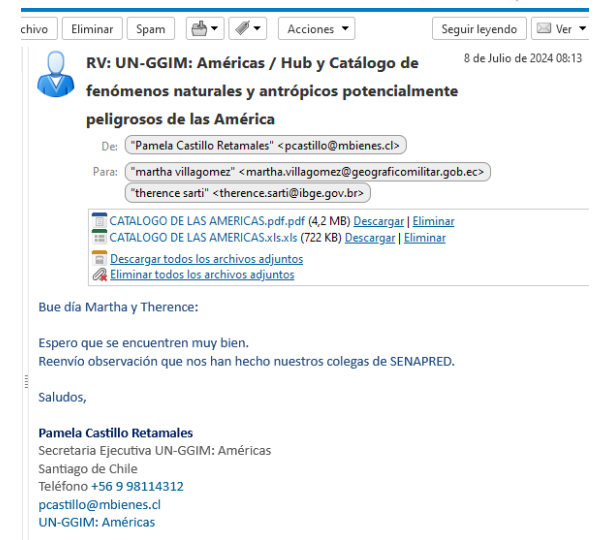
chivo Eliminar Spam Acciones ▼ Seguir leyendo Ver ▼

RV: UN-GGIM: Américas / Hub y Catálogo de fenómenos naturales y antrópicos potencialmente peligrosos de las América

8 de Julio de 2024 08:13

De: "Pamela Castillo Retamales" <pcastillo@mbienes.cl>

Para: "martha villagomez" <martha.villagomez@geograficomilitar.gob.ec> "therence sarti" <therence.sarti@ibge.gov.br>

CATALOGO DE LAS AMERICAS.pdf.pdf (4,2 MB) Descargar | Eliminar
CATALOGO DE LAS AMERICAS.xls.xls (722 KB) Descargar | Eliminar
Descargar todos los archivos adjuntos
Eliminar todos los archivos adjuntos

Bue día Martha y Therence:

Espero que se encuentren muy bien.
Reenvío observación que nos han hecho nuestros colegas de SENAPRED.

Saludos,

Pamela Castillo Retamales
Secretaria Ejecutiva UN-GGIM: Américas
Santiago de Chile
Teléfono +56 9 98114312
pcastillo@mbienes.cl
UN-GGIM: Américas